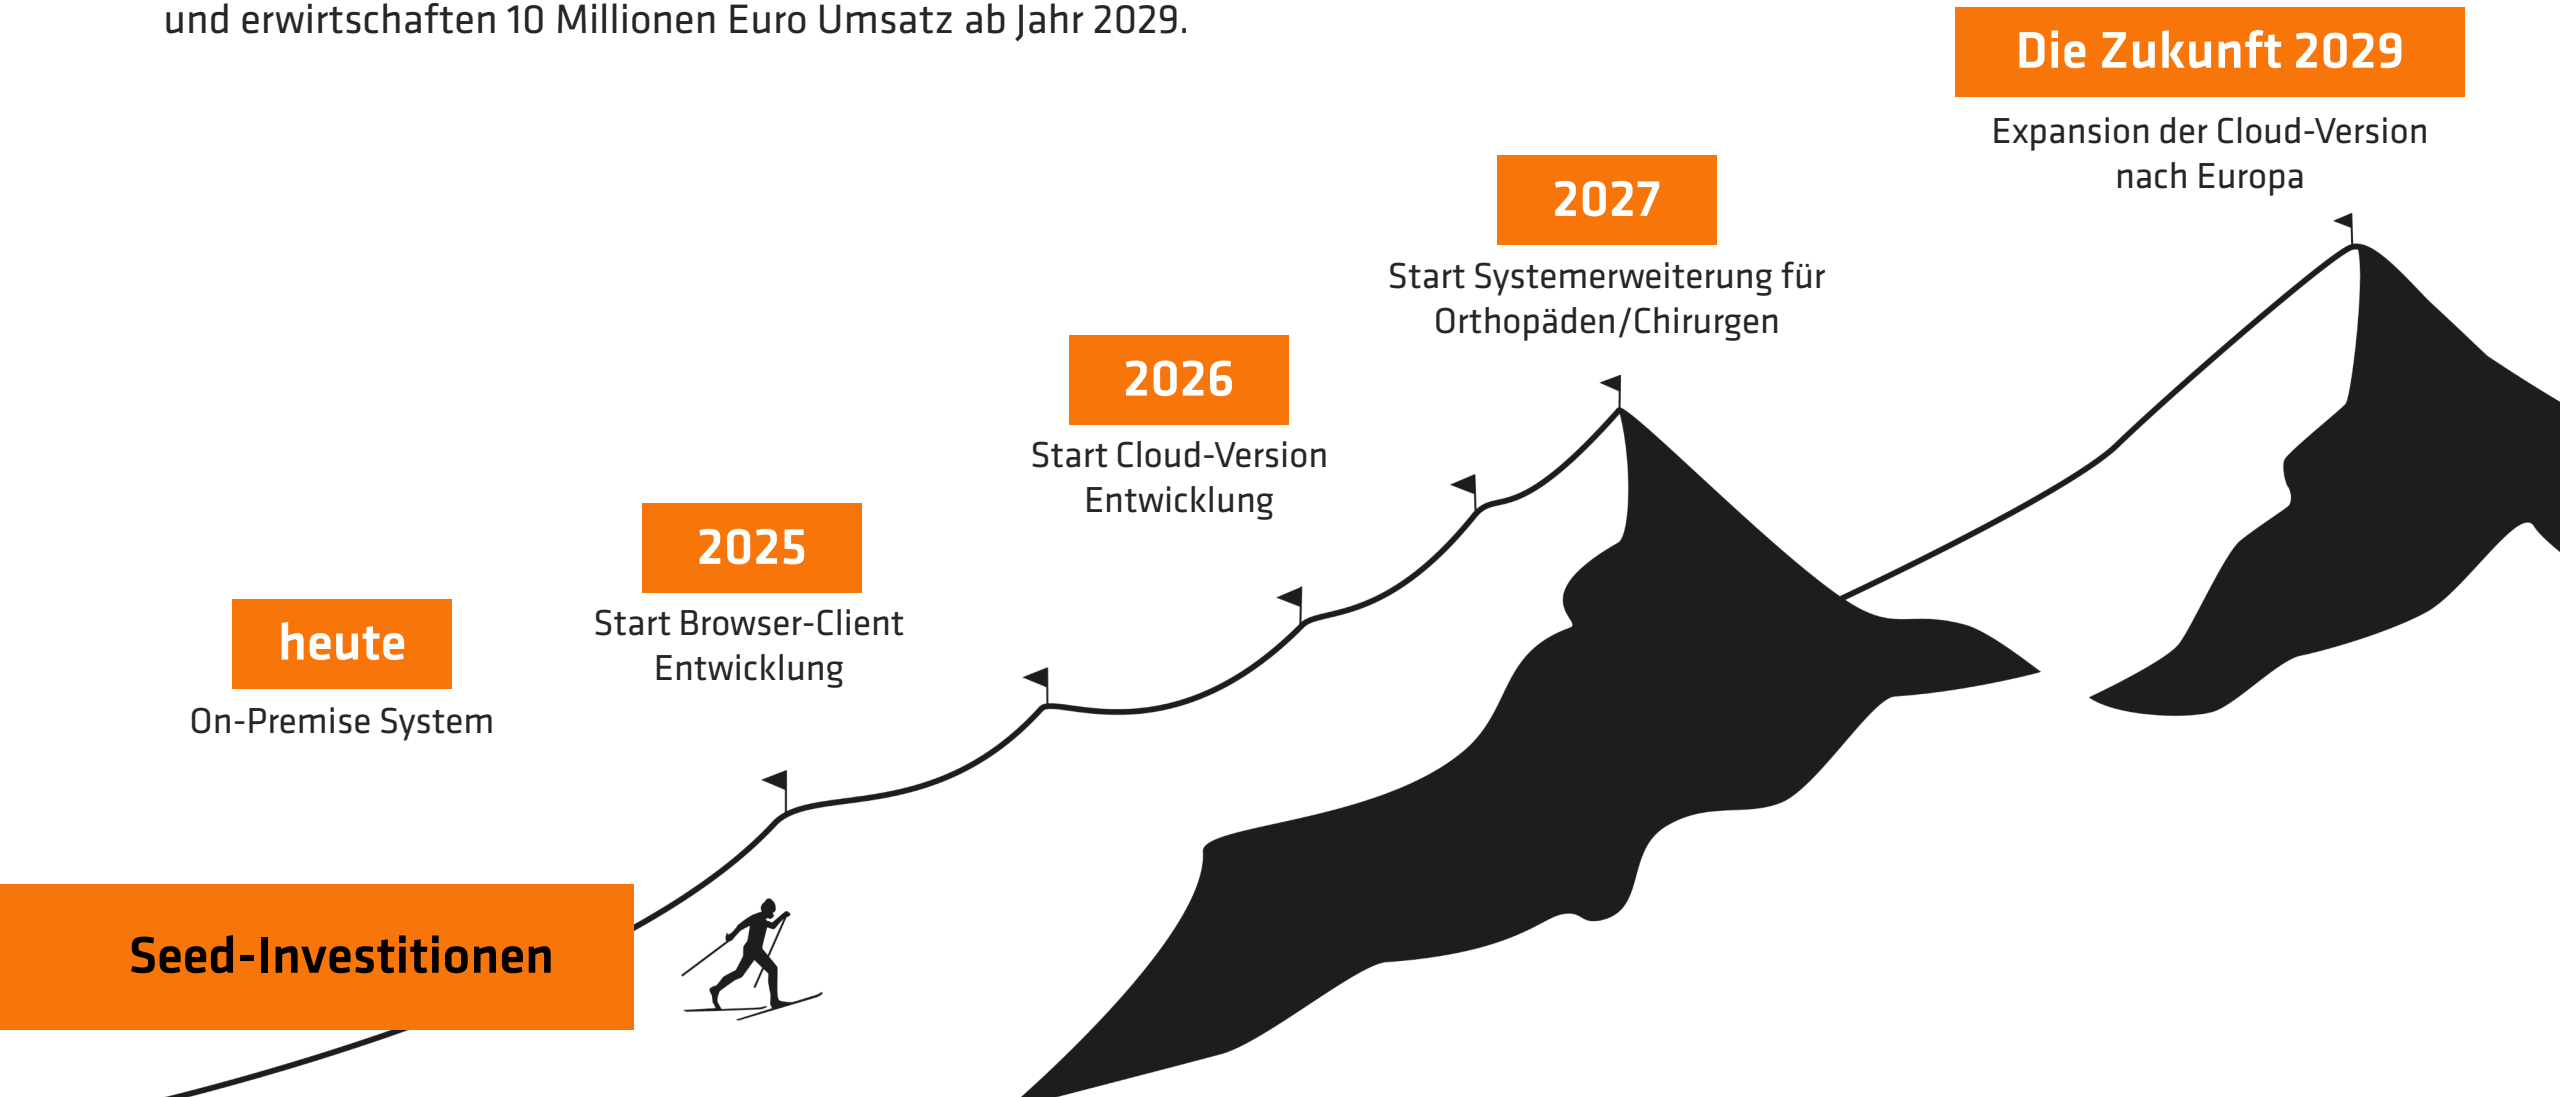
und erwirtschaften 10 Millionen Euro Umsatz ab Jahr 2029.

Die Zukunft 2029

Expansion der Cloud-Version nach Europa

2027

Start Systemerweiterung für Orthopäden/Chirurgen

2026

Start Cloud-Version Entwicklung

2025

Start Browser-Client Entwicklung

heute

On-Premise System

Seed-Investitionen